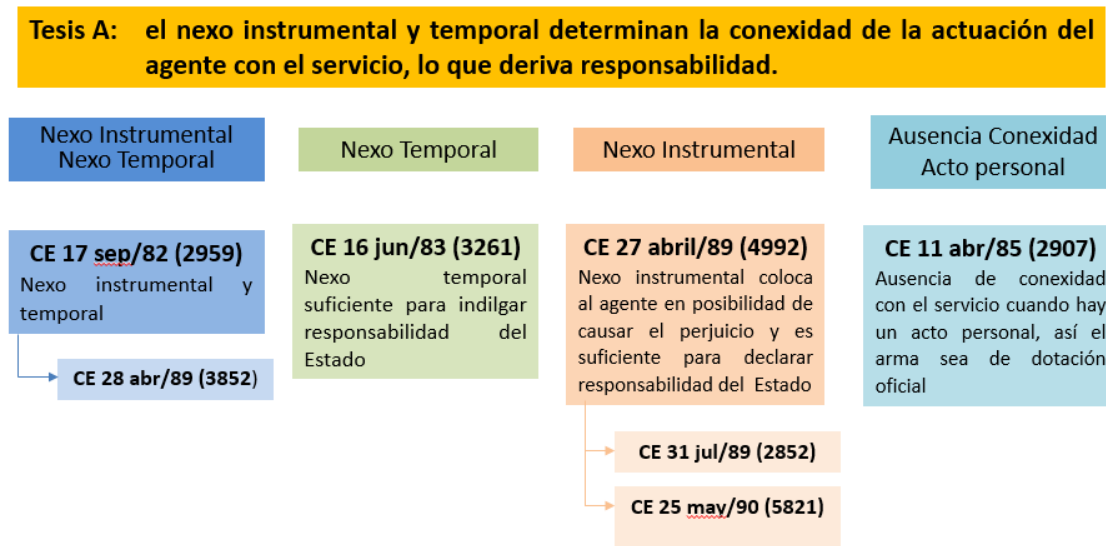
Tesis A: el nexo instrumental y temporal determinan la conexidad de la actuación del agente con el servicio, lo que deriva responsabilidad.

Nexo Instrumental
Nexo Temporal

CE 17 sep/82 (2959)
Nexo instrumental y temporal

CE 28 abr/89 (3852)

Nexo Temporal

CE 16 jun/83 (3261)
Nexo temporal suficiente para indilgar responsabilidad del Estado

Nexo Instrumental

CE 27 abril/89 (4992)
Nexo instrumental coloca al agente en posibilidad de causar el perjuicio y es suficiente para declarar responsabilidad del Estado

CE 31 jul/89 (2852)

CE 25 may/90 (5821)

Ausencia Conexidad
Acto personal

CE 11 abr/85 (2907)
Ausencia de conexidad con el servicio cuando hay un acto personal, así el arma sea de dotación oficial